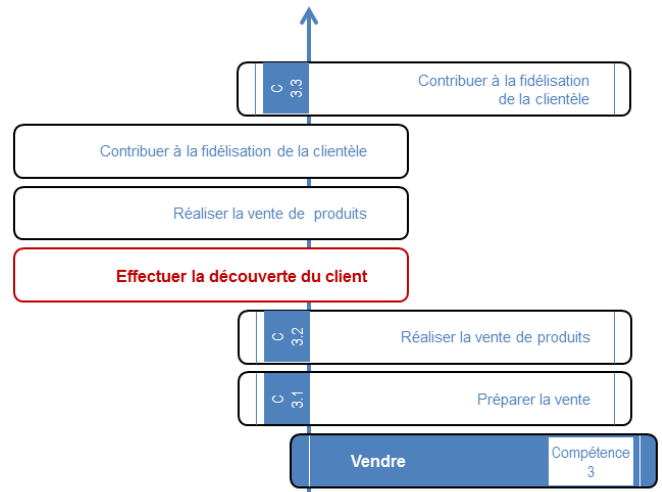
C 3.3

Contribuer à la fidélisation de la clientèle

Contribuer à la fidélisation de la clientèle

Réaliser la vente de produits

Effectuer la découverte du client

C 3.2

Réaliser la vente de produits

C 3.1

Préparer la vente

Vendre

Compétence 3